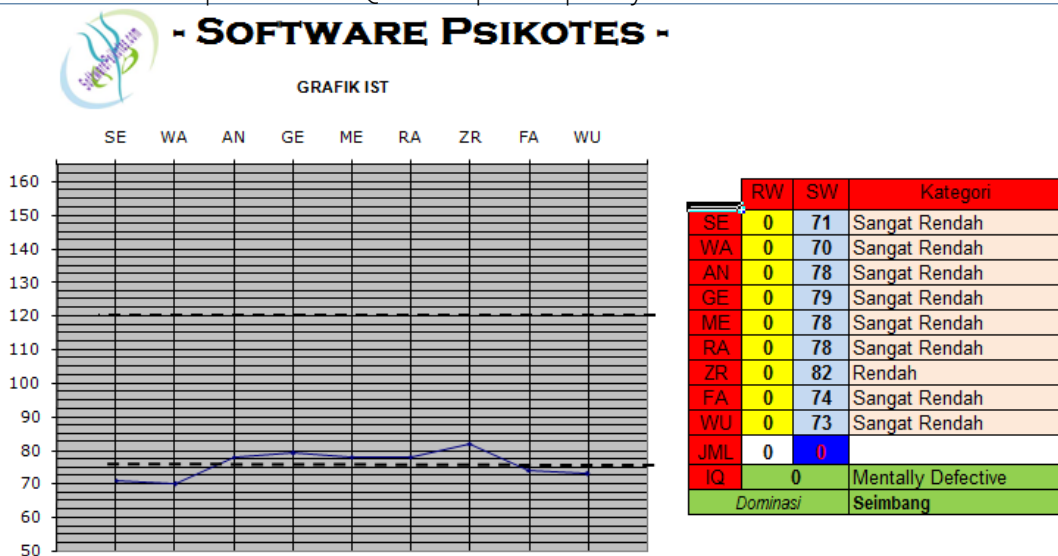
- Software Psikotes -

GRAFIK IST

SE WA AN GE ME RA ZR FA WU

160
150
140
130
120
110
100
90
80
70
60
50

| | RW | SW | Kategori |
|---|---|---|---|
| SE | 0 | 71 | Sangat Rendah |
| WA | 0 | 70 | Sangat Rendah |
| AN | 0 | 78 | Sangat Rendah |
| GE | 0 | 79 | Sangat Rendah |
| ME | 0 | 78 | Sangat Rendah |
| RA | 0 | 78 | Sangat Rendah |
| ZR | 0 | 82 | Rendah |
| FA | 0 | 74 | Sangat Rendah |
| WU | 0 | 73 | Sangat Rendah |
| JML | 0 | 0 | |
| IQ | 0 | | Mentally Defective |
| Dominasi | | | Seimbang |